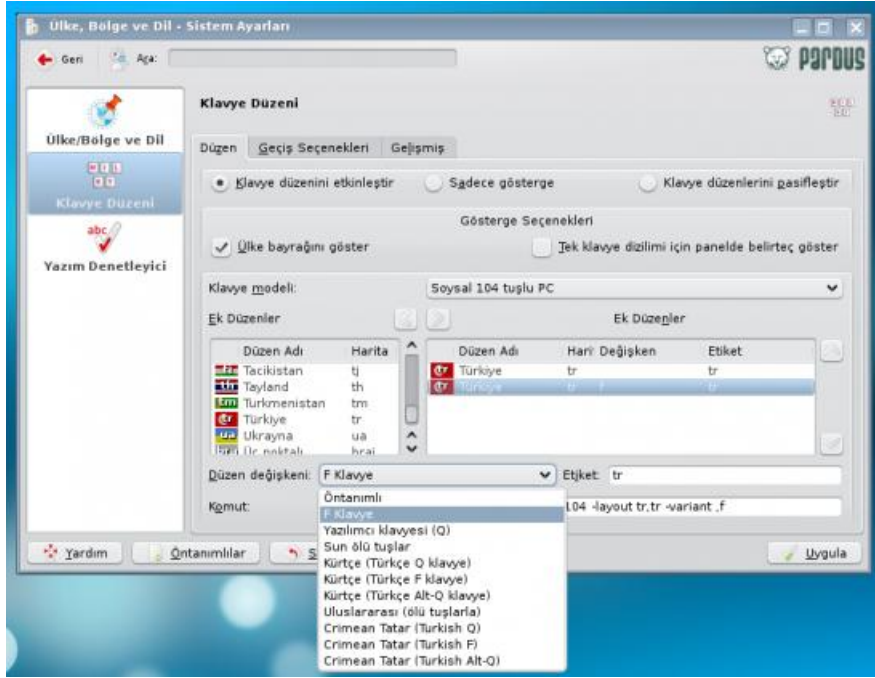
Ülke, Bölge ve Dil - Sistem Ayarları

Geri Ara:

PARDUS

Ülke/Bölge ve Dil

Klavye Düzeni

Yazım Denetleyici

Klavye Düzeni

Düzen Geçiş Seçenekleri Gelişmiş

Klavye düzenini etkinleştir Sadece gösterge Klavye düzenlerini pasifleştir

Gösterge Seçenekleri

Ülke bayrağını göster Tek klavye dizilimi için panelde belirteç göster

Klavye modeli: Soysal 104 tuşlu PC

Ek Düzenler Ek Düzenler

| Düzen Adı | Harita |
|---|---|
| Tacikistan | tj |
| Tayland | th |
| Turkmenistan | tm |
| Türkiye | tr |
| Ukrayna | ua |
| Üç noktalı | brai |

| Düzen Adı | Hari | Değişken | Etiket |
|---|---|---|---|
| Türkiye | tr | | tr |
| Türkiye | tr | f | tr |

Düzen değişkeni: F Klavye Etiket: tr

Komut: 104 -layout tr,tr -variant ,f

Öntanımlı
F Klavye
Yazılımcı klavyesi (Q)
Sun ölü tuşlar
Kürtçe (Türkçe Q klavye)
Kürtçe (Türkçe F klavye)
Kürtçe (Türkçe Alt-Q klavye)
Uluslararası (ölü tuşlarla)
Crimean Tatar (Turkish Q)
Crimean Tatar (Turkish F)
Crimean Tatar (Turkish Alt-Q)

Yardım Öntanımlılar S Uygula